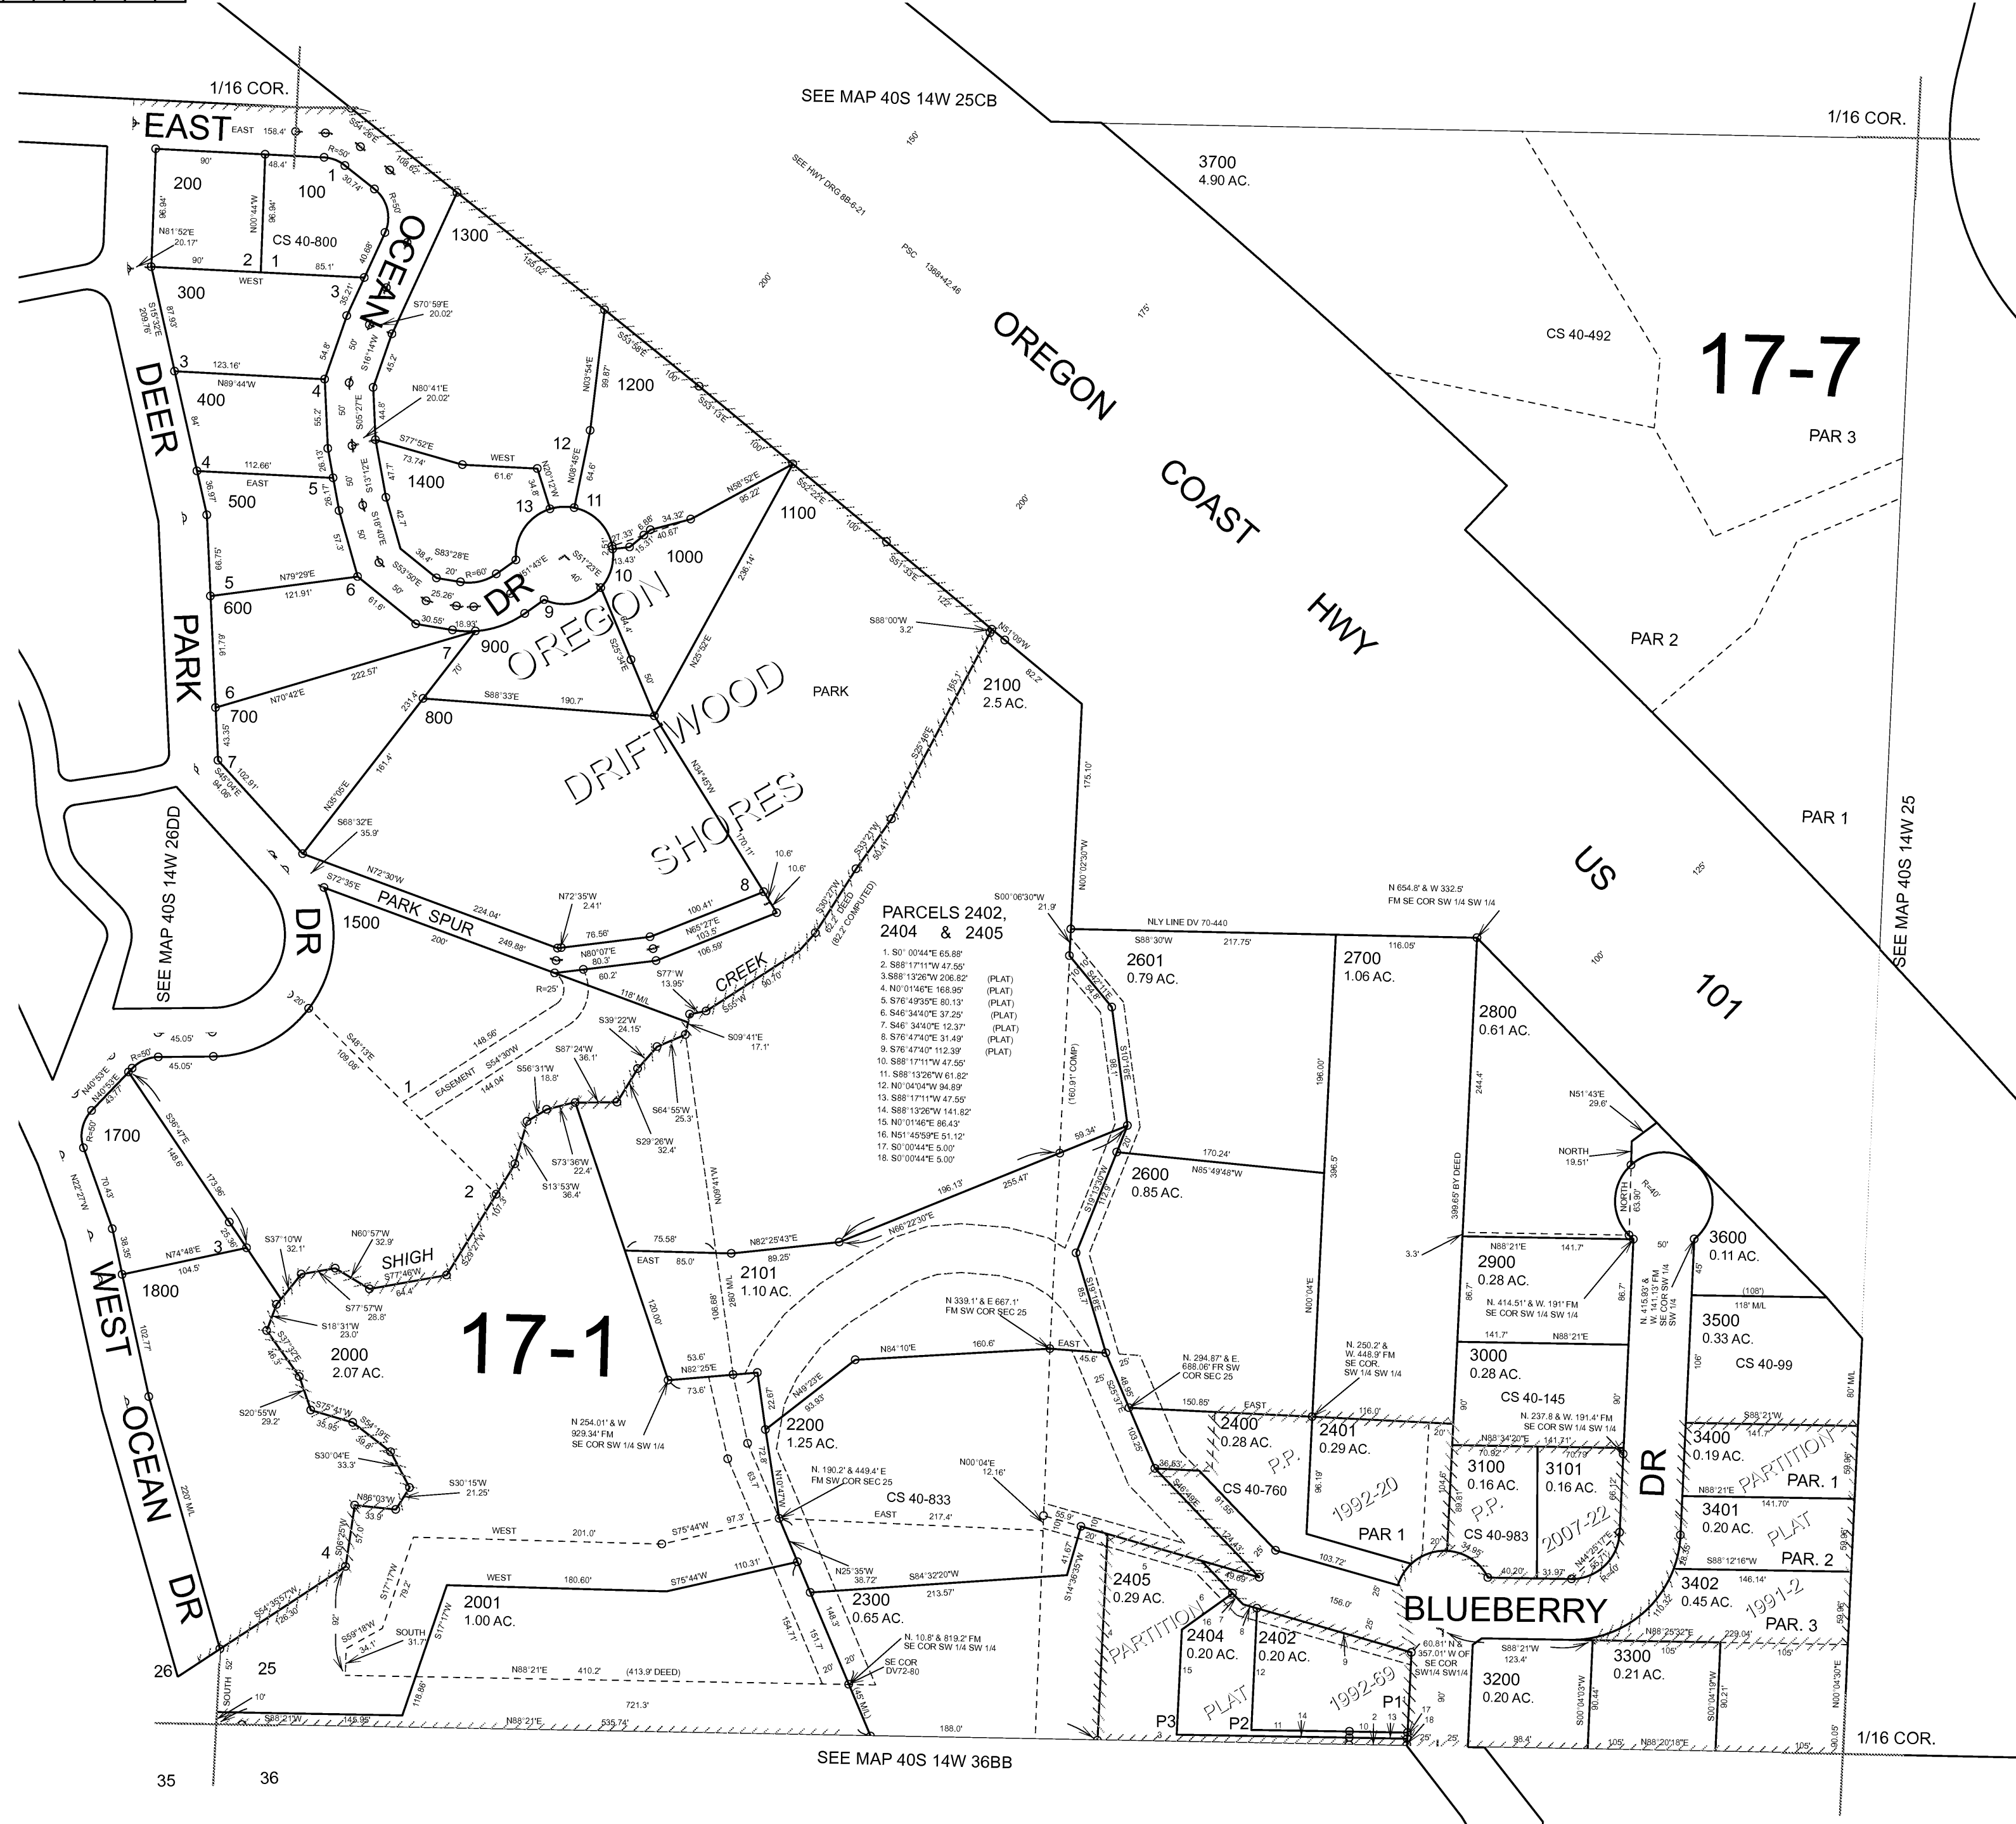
1/16 COR.

SEE MAP 40S 14W 25CB

1/16 COR.

EAST

OCEAN DR

DEER PARK DR

OREGON COAST HWY

US 101

OREGON DRIFTWOOD SHORES

PARK SPUR

CREEK

SHIGH

WEST OCEAN DR

BLUEBERRY DR

17-7

17-1

200
100
CS 40-800
300
400
500
600
700
800
900
1000
1100
1200
1300
1400
1500
1700
1800
2000
2.07 AC.
2001
1.00 AC.
2100
2.5 AC.
2101
1.10 AC.
2200
1.25 AC.
2300
0.65 AC.
2400
0.28 AC.
2401
0.29 AC.
2402
0.20 AC.
2404
0.20 AC.
2405
0.29 AC.
2600
0.85 AC.
2601
0.79 AC.
2700
1.06 AC.
2800
0.61 AC.
2900
0.28 AC.
3000
0.28 AC.
3100
0.16 AC.
3101
0.16 AC.
3200
0.20 AC.
3300
0.21 AC.
3400
0.19 AC.
3401
0.20 AC.
3402
0.45 AC.
3500
0.33 AC.
3600
0.11 AC.
3700
4.90 AC.

CS 40-492
PAR 3
PAR 2
PAR 1
PARK

SEE MAP 40S 14W 26DD
SEE MAP 40S 14W 25
SEE HWY DRG 8B-6-21
PSC 1368+42.46

PARCELS 2402, 2404 & 2405
1. S0° 00'44"E 65.88'
2. S88°17'11"W 47.55'
3. S88°13'26"W 206.82' (PLAT)
4. N0°01'46"E 168.95' (PLAT)
5. S76°49'35"E 80.13' (PLAT)
6. S46°34'40"E 37.25' (PLAT)
7. S46° 34'40"E 12.37' (PLAT)
8. S76°47'40"E 31.49' (PLAT)
9. S76°47'40" 112.39' (PLAT)
10. S88°17'11"W 47.55'
11. S88°13'26"W 61.82'
12. N0°04'04"W 94.89'
13. S88°17'11"W 47.55'
14. S88°13'26"W 141.82'
15. N0°01'46"E 86.43'
16. N51°45'59"E 51.12'
17. S0°00'44"E 5.00'
18. S0°00'44"E 5.00'

NLY LINE DV 70-440
N 654.8' & W 332.5' FM SE COR SW 1/4 SW 1/4
N 339.1' & E 667.1' FM SW COR SEC 25
N. 294.87' & E. 688.06' FR SW COR SEC 25
N. 250.2' & W. 448.9' FM SE COR. SW 1/4 SW 1/4
N. 414.51' & W. 191' FM SE COR SW 1/4 SW 1/4
N. 415.93' & W. 141.13' FM SE COR SW 1/4 SW 1/4
N. 237.8 & W. 191.4' FM SE COR SW 1/4 SW 1/4
N 254.01' & W 929.34' FM SE COR SW 1/4 SW 1/4
N. 190.2' & 449.4' E FM SW COR SEC 25
N. 10.8' & 819.2' FM SE COR SW 1/4 SW 1/4
SE COR DV72-80
60.81' N & 357.01' W OF SE COR SW1/4 SW1/4

CS 40-833
CS 40-760
CS 40-983
CS 40-145
CS 40-99

P.P. 1992-20
PAR 1
P.P. 2007-22
PARTITION PAR. 1 PLAT PAR. 2 1991-2 PAR. 3
PARTITION PLAT 1992-69
P1 P2 P3

EASEMENT

SEE MAP 40S 14W 36BB
1/16 COR.
35 36
25 26